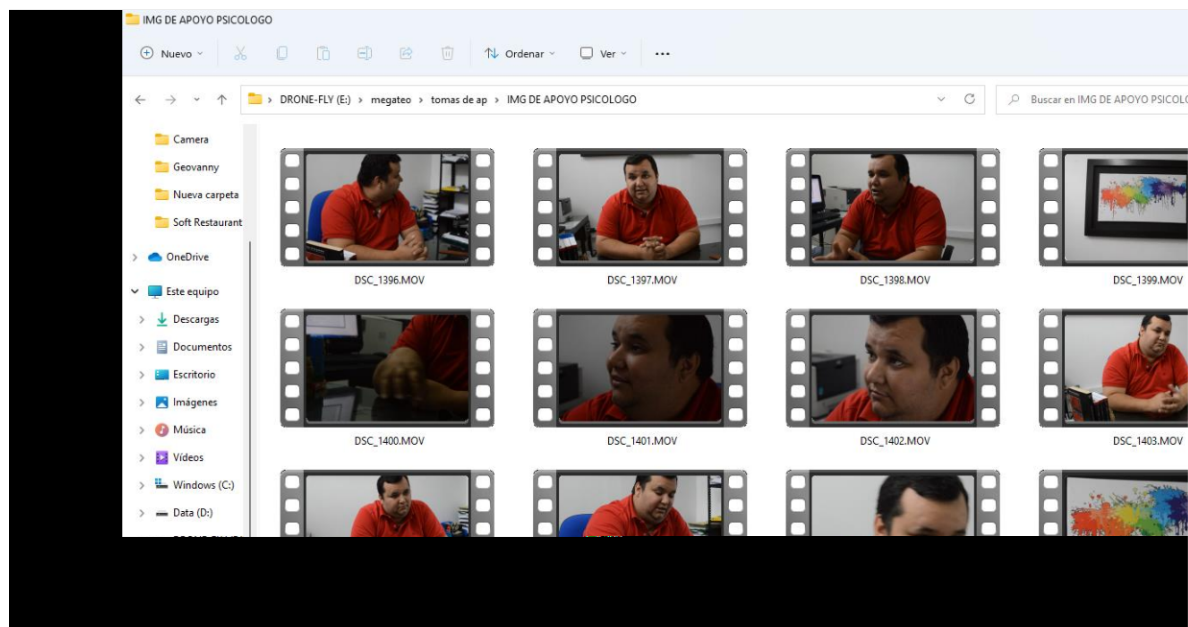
IMG DE APOYO PSICOLOGO

Nuevo

Ordenar

Ver

...

DRONE-FLY (E:) > megateo > tomas de ap > IMG DE APOYO PSICOLOGO

Buscar en IMG DE APOYO PSICOLO

Camera
Geovanny
Nueva carpeta
Soft Restaurant
OneDrive
Este equipo
Descargas
Documentos
Escritorio
Imágenes
Música
Vídeos
Windows (C:)
Data (D:)

DSC_1396.MOV
DSC_1397.MOV
DSC_1398.MOV
DSC_1399.MOV
DSC_1400.MOV
DSC_1401.MOV
DSC_1402.MOV
DSC_1403.MOV